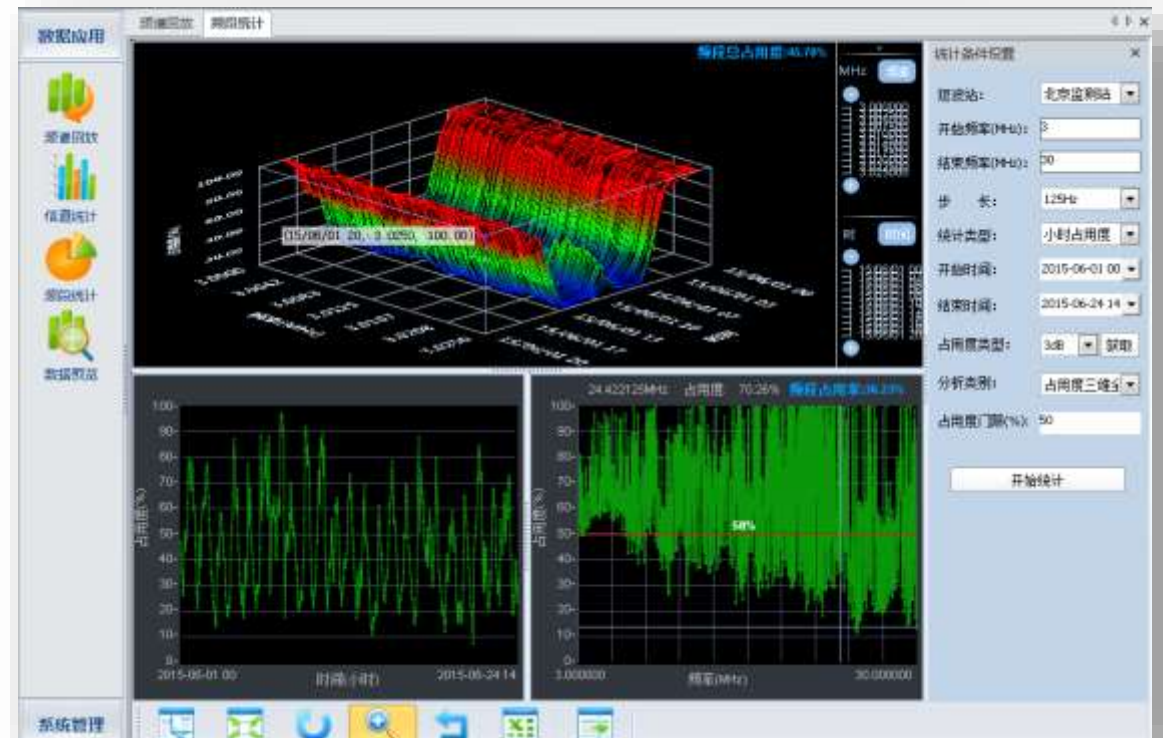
数据应用

频谱回放

信道统计

频段统计

数据管理

系统管理

频谱回放　频段统计

频段总占用度:45.78%

MHz

(15/06/01 20, 3.0250, 100.00)

统计条件设置

监测站:　北京监测站

开始频率(MHz): 3

结束频率(MHz): 30

步　长:　125Hz

统计类型:　小时占用度

开始时间:　2015-06-01 00

结束时间:　2015-06-24 14

占用度类型:　3dB　获取

分析类别:　占用度三维

占用度门限(%): 50

开始统计

100 90 80 70 60 50 40 30 20 10 0

占用度(%)

2015-06-01 00　时间(小时)　2015-06-24 14

24.422125MHz　占用度　70.26%　频段占用率:36.23%

占用度(%)

50%

3.000000　频率(MHz)　30.000000